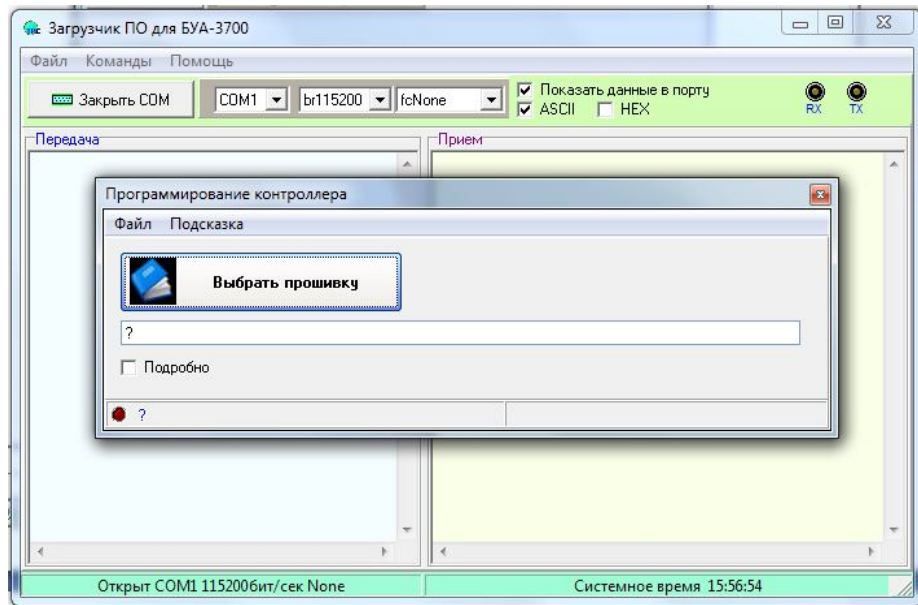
Загрузчик ПО для БУА-3700

Файл Команды Помощь

Закрыть COM

COM1

br115200

fcNone

☑ Показать данные в порту
☑ ASCII ☐ HEX

RX

TX

Передача

Прием

Программирование контроллера

Файл Подсказка

Выбрать прошивку

?

☐ Подробно

?

Открыт COM1 115200бит/сек None

Системное время 15:56:54